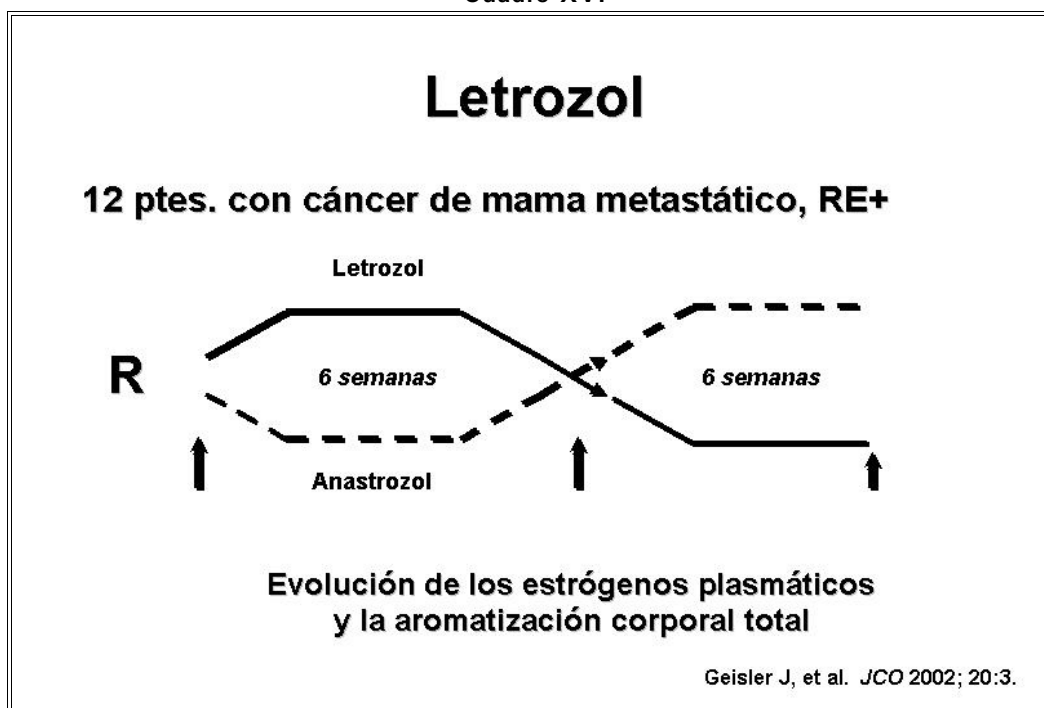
Cuadro XVI

Letrozol

12 ptes. con cáncer de mama metastático, RE+

Letrozol

R

6 semanas

6 semanas

Anastrozol

Evolución de los estrógenos plasmáticos y la aromatización corporal total

Geisler J, et al. JCO 2002; 20:3.